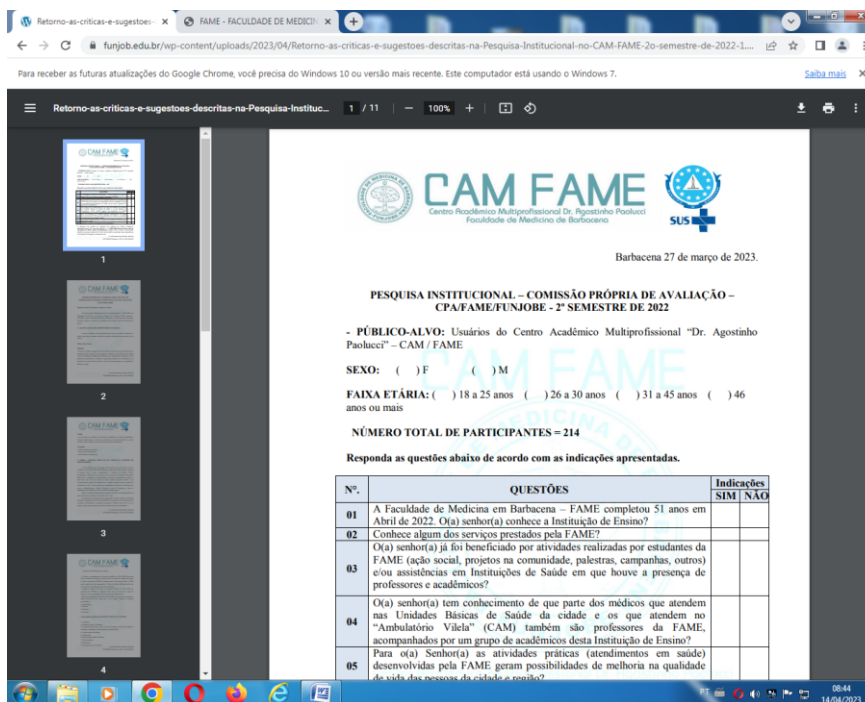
Retorno-as-criticas-e-sugestoes × FAME - FACULDADE DE MEDICIN ×

funjob.edu.br/wp-content/uploads/2023/04/Retorno-as-criticas-e-sugestoes-descritas-na-Pesquisa-Institucional-no-CAM-FAME-2o-semestre-de-2022-1....

Para receber as futuras atualizações do Google Chrome, você precisa do Windows 10 ou versão mais recente. Este computador está usando o Windows 7. Saiba mais ×

Retorno-as-criticas-e-sugestoes-descritas-na-Pesquisa-Instituc... 1 / 11 | — 100% +

1

2

3

4

CAM FAME
Centro Acadêmico Multiprofissional Dr. Agostinho Paolucci
Faculdade de Medicina de Barbacena

SUS

Barbacena 27 de março de 2023.

PESQUISA INSTITUCIONAL – COMISSÃO PRÓPRIA DE AVALIAÇÃO – CPA/FAME/FUNJOBE - 2º SEMESTRE DE 2022

- PÚBLICO-ALVO: Usuários do Centro Acadêmico Multiprofissional "Dr. Agostinho Paolucci" – CAM / FAME

SEXO: ( ) F ( ) M

FAIXA ETÁRIA: ( ) 18 a 25 anos ( ) 26 a 30 anos ( ) 31 a 45 anos ( ) 46 anos ou mais

NÚMERO TOTAL DE PARTICIPANTES = 214

Responda as questões abaixo de acordo com as indicações apresentadas.

| Nº. | QUESTÕES | Indicações SIM | NÃO |
|---|---|---|---|
| 01 | A Faculdade de Medicina em Barbacena – FAME completou 51 anos em Abril de 2022. O(a) senhor(a) conhece a Instituição de Ensino? | | |
| 02 | Conhece algum dos serviços prestados pela FAME? | | |
| 03 | O(a) senhor(a) já foi beneficiado por atividades realizadas por estudantes da FAME (ação social, projetos na comunidade, palestras, campanhas, outros) e/ou assistências em Instituições de Saúde em que houve a presença de professores e acadêmicos? | | |
| 04 | O(a) senhor(a) tem conhecimento de que parte dos médicos que atendem nas Unidades Básicas de Saúde da cidade e os que atendem no "Ambulatório Vilela" (CAM) também são professores da FAME, acompanhados por um grupo de acadêmicos desta Instituição de Ensino? | | |
| 05 | Para o(a) Senhor(a) as atividades práticas (atendimentos em saúde) desenvolvidas pela FAME geram possibilidades de melhoria na qualidade de vida das pessoas da cidade e região? | | |

PT 08:44 14/04/2023